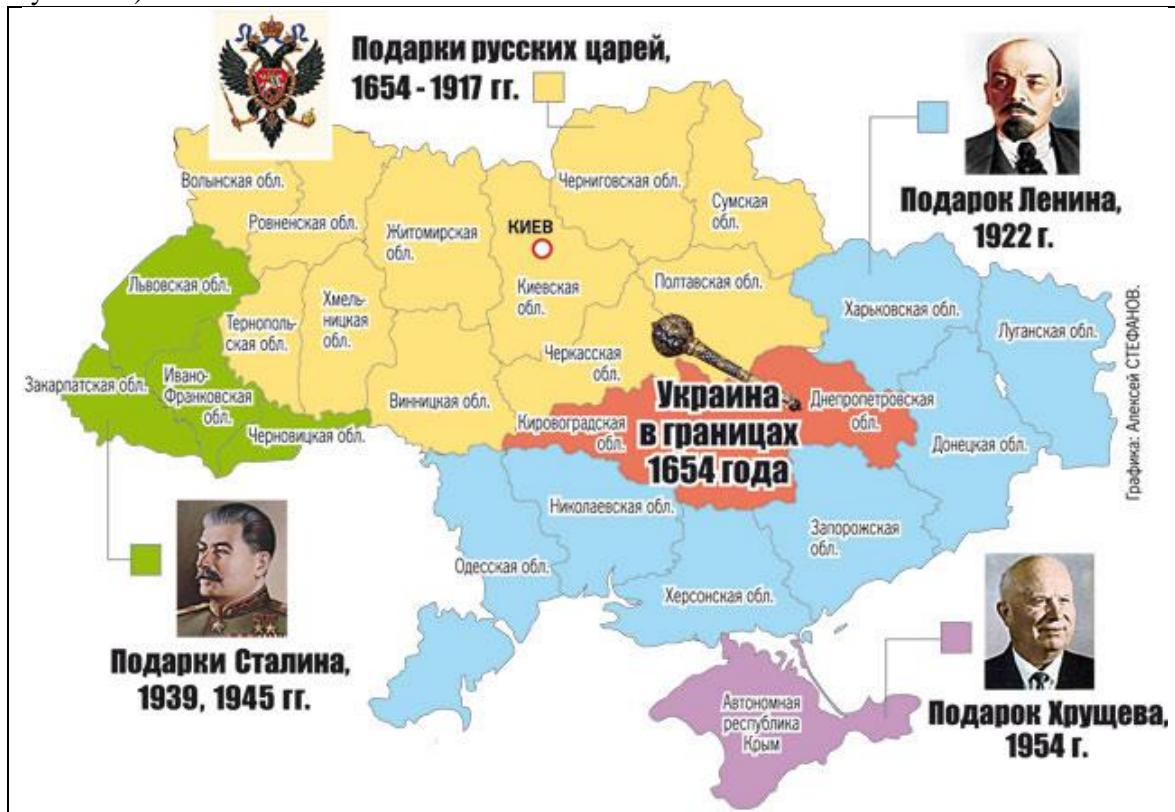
Подарки русских царей, 1654 - 1917 гг.

Подарок Ленина, 1922 г.

Волынская обл.
Ровненская обл.
Житомирская обл.
КИЕВ
Черниговская обл.
Сумская обл.
Львовская обл.
Тернопольская обл.
Хмельницкая обл.
Киевская обл.
Полтавская обл.
Харьковская обл.
Луганская обл.
Закарпатская обл.
Ивано-Франковская обл.
Черкасская обл.
Винницкая обл.
Черновицкая обл.
Кировоградская обл.
Днепропетровская обл.
Украина в границах 1654 года
Донецкая обл.
Николаевская обл.
Запорожская обл.
Одесская обл.
Херсонская обл.
Автономная республика Крым

Графика: Алексей СТЕФАНОВ.

Подарки Сталина, 1939, 1945 гг.

Подарок Хрущева, 1954 г.